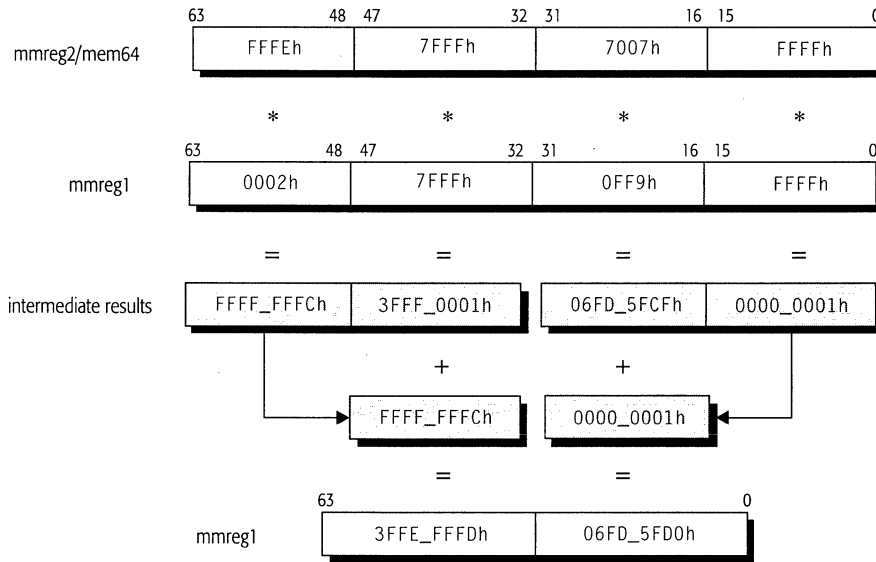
mmreg2/mem64

| 63 48 | 47 32 | 31 16 | 15 0 |
|---|---|---|---|
| FFFEh | 7FFFh | 7007h | FFFFh |

\* \* \* \*

mmreg1

| 63 48 | 47 32 | 31 16 | 15 0 |
|---|---|---|---|
| 0002h | 7FFFh | 0FF9h | FFFFh |

= = = =

intermediate results

FFFF_FFFCh 3FFF_0001h 06FD_5FCFh 0000_0001h

+ +

FFFF_FFFCh 0000_0001h

= =

mmreg1

| 63 | 0 |
|---|---|
| 3FFE_FFFDh | 06FD_5FD0h |